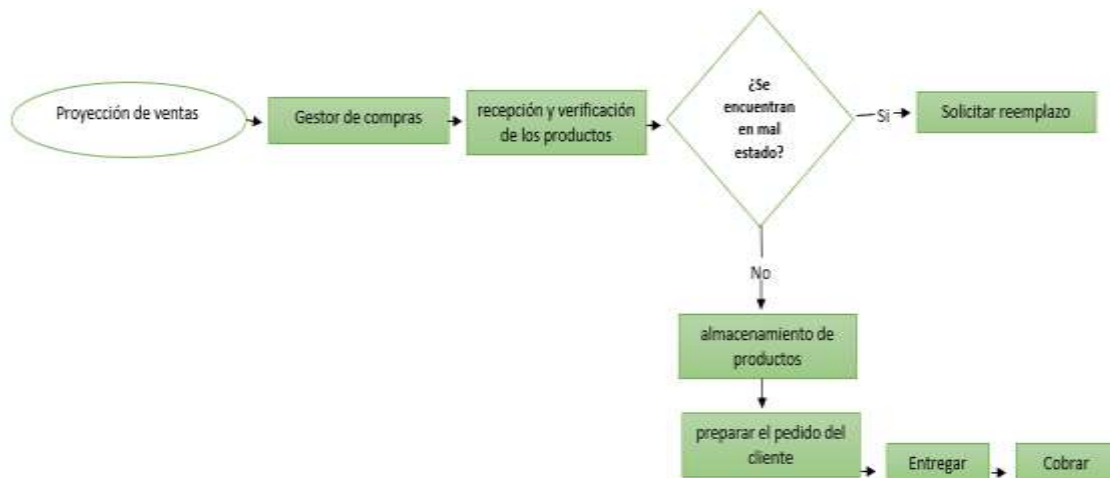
Proyección de ventas

Gestor de compras

recepción y verificación de los productos

¿Se encuentran en mal estado?

Si

Solicitar reemplazo

No

almacenamiento de productos

preparar el pedido del cliente

Entregar

Cobrar